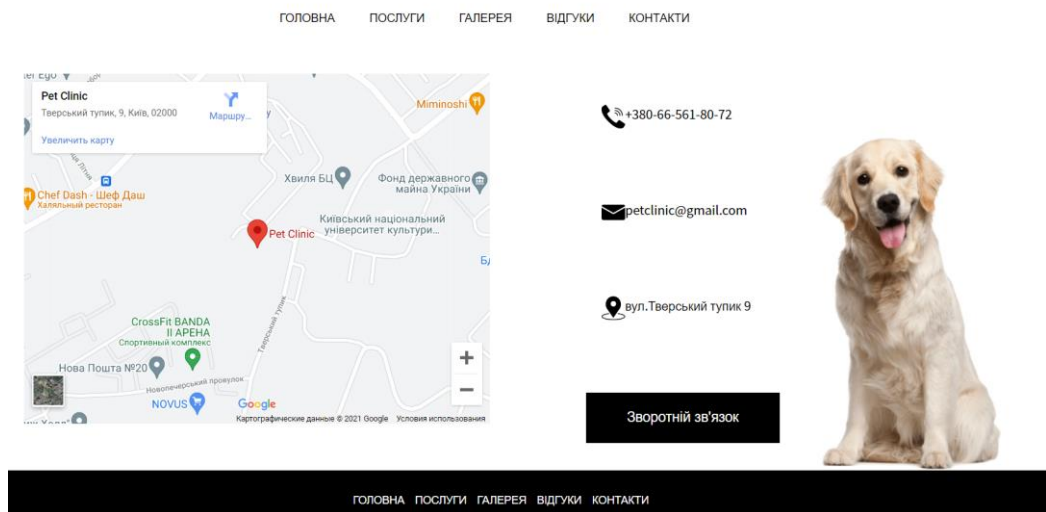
ГОЛОВНА ПОСЛУГИ ГАЛЕРЕЯ ВІДГУКИ КОНТАКТИ

Pet Clinic
Тверський тупик, 9, Київ, 02000
Маршру...
Увеличить карту

Miminoshi
Chef Dash - Шеф Даш
Халяльный ресторан
Хвиля БЦ
Фонд державного майна України
Pet Clinic
Київський національний університет культури...
CrossFit BANDA II АРЕНА
Спортивный комплекс
Нова Пошта №20
Новопечерський провулок
Тверський тупик
NOVUS
Google
Картографические данные © 2021 Google Условия использования

+380-66-561-80-72

petclinic@gmail.com

вул.Тверський тупик 9

Зворотній зв'язок

ГОЛОВНА ПОСЛУГИ ГАЛЕРЕЯ ВІДГУКИ КОНТАКТИ